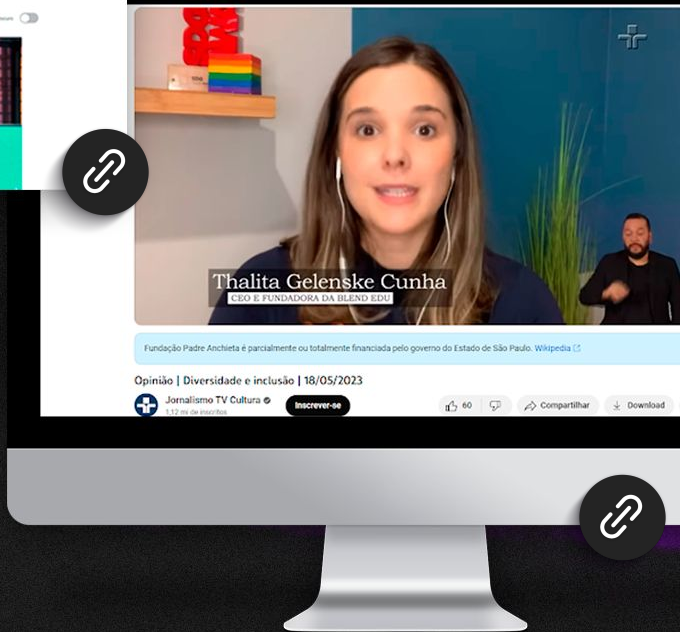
Thalita Gelenske Cunha
CEO E FUNDADORA DA BLEND EDU

Fundação Padre Anchieta é parcialmente ou totalmente financiada pelo governo do Estado de São Paulo. Wikipedia

Opinião | Diversidade e inclusão | 18/05/2023

Jornalismo TV Cultura
1,12 mi de inscritos

Inscrever-se

60

Compartilhar

Download